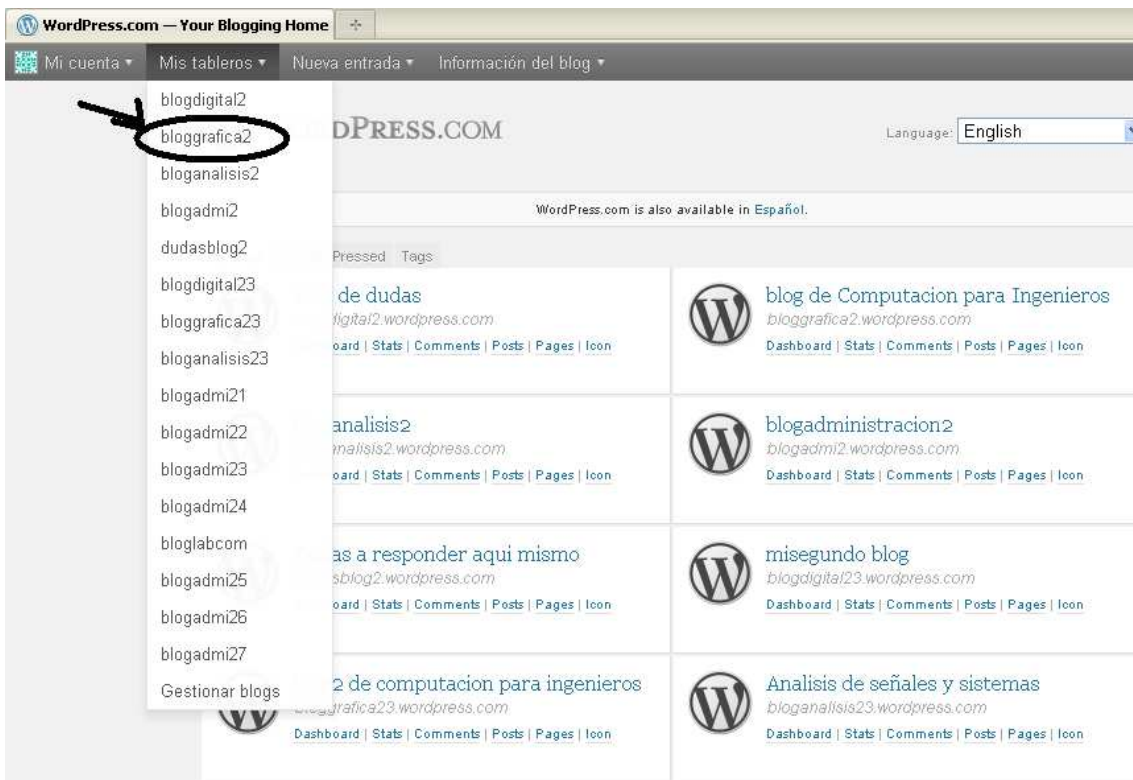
WordPress.com — Your Blogging Home

Mi cuenta ▾ Mis tableros ▾ Nueva entrada ▾ Información del blog ▾

blogdigital2
bloggrafica2
bloganalisis2
blogadmi2
dudasblog2
blogdigital23
bloggrafica23
bloganalisis23
blogadmi21
blogadmi22
blogadmi23
blogadmi24
bloglabcom
blogadmi25
blogadmi26
blogadmi27
Gestionar blogs

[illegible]DPRESS.COM

Language: English

WordPress.com is also available in Español.

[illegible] Pressed Tags

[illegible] de dudas
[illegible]igital2.wordpress.com
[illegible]oard | Stats | Comments | Posts | Pages | Icon

blog de Computacion para Ingenieros
bloggrafica2.wordpress.com
Dashboard | Stats | Comments | Posts | Pages | Icon

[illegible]analisis2
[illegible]nalisis2.wordpress.com
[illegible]oard | Stats | Comments | Posts | Pages | Icon

blogadministracion2
blogadmi2.wordpress.com
Dashboard | Stats | Comments | Posts | Pages | Icon

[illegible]as a responder aqui mismo
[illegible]sblog2.wordpress.com
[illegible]oard | Stats | Comments | Posts | Pages | Icon

misegundo blog
blogdigital23.wordpress.com
Dashboard | Stats | Comments | Posts | Pages | Icon

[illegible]2 de computacion para ingenieros
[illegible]grafica23.wordpress.com
Dashboard | Stats | Comments | Posts | Pages | Icon

Analisis de señales y sistemas
bloganalisis23.wordpress.com
Dashboard | Stats | Comments | Posts | Pages | Icon